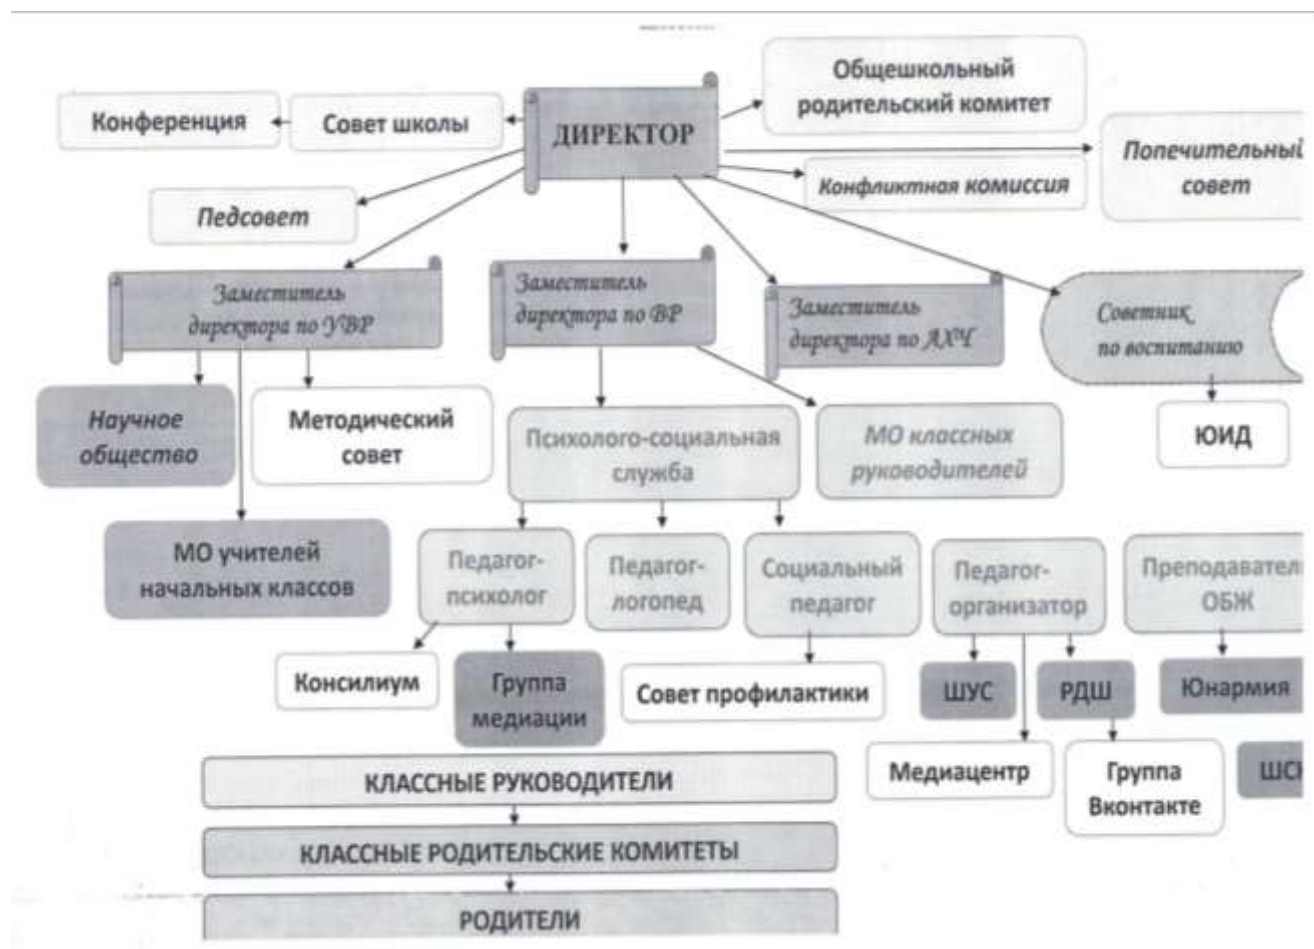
ДИРЕКТОР

Совет школы

Конференция

Общешкольный родительский комитет

Попечительный совет

Конфликтная комиссия

Педсовет

Заместитель директора по УВР

Заместитель директора по ВР

Заместитель директора по АХЧ

Советник по воспитанию

ЮИД

Научное общество

Методический совет

МО учителей начальных классов

Психолого-социальная служба

МО классных руководителей

Педагог-психолог

Педагог-логопед

Социальный педагог

Педагог-организатор

Преподавател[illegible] ОБЖ

Консилиум

Группа медиации

Совет профилактики

ШУС

РДШ

Юнармия

Медиацентр

Группа Вконтакте

ШС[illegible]

КЛАССНЫЕ РУКОВОДИТЕЛИ

КЛАССНЫЕ РОДИТЕЛЬСКИЕ КОМИТЕТЫ

РОДИТЕЛИ